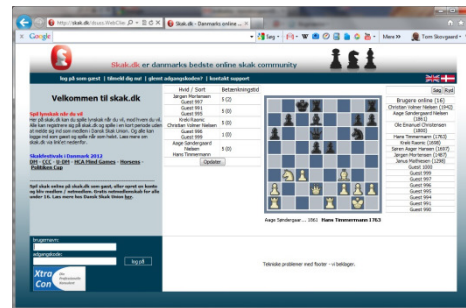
http://skak.dk/sus.WebClie... Skak.dk - Danmarks online ...

Google

Søg · Mere » Tom Skovgaard

Skak.dk er danmarks bedste online skak community

log på som guest | tilmeld dig nu! | glemt adgangskoden? | kontakt support

Velkommen til skak.dk

Spil lynskak nde du vil
Her på skak.dk kan du spille lynskak når du vil, med hvem du vil. Alle kan registrere sig på skak.dk og spille i en kort periode uden at melde sig ind som medlem i Dansk Skak Union. Og alle kan logge ind som guest og spille når som helst. Læs mere om skak.dk via linket nedenfor.

Skakfestivals i Danmark 2012
DM - CCC - Il DM - NCA Mind Games - Horsens - Politiken Cup

Spil skak online på skak.dk som guest, eller opret en konto og bliv medlem / købsmedlem. Gratis selvstudieadgang for alle under 16. Læs mere hos Dansk Skak Union her.

Brugernavn:
adgangskode:
log ind

| Hvid / Sort | Betænkningstid |
|---|---|
| Jørgen Mortensen Guest 997 | 5 (2) |
| Guest 991 Guest 999 | 5 (0) |
| Krek Rasmic Christian Volmer Nielsen | 5 (0) |
| Guest 998 Guest 999 | 5 (0) |
| Aage Søndergaard Nielsen Hans Timmermann | 5 (0) |

Opdater

Aage Søndergaard ... 1862 Hans Timmermann 1763

Tekniske problemer med flooter - vi beklager.

Søg Ryd

Brugere online [16]
Christian Volmer Nielsen (1942)
Aage Søndergaard Nielsen (1862)
Ole Emanuel Christensen (1800)
Hans Timmermann (1763)
Krek Rasmic (1698)
Søren Asger Hansen (1697)
Jørgen Mortensen (1467)
Janus Mathiesen (1290)
Guest 1000
Guest 999
Guest 997
Guest 996
Guest 995
Guest 994
Guest 991
Guest 990